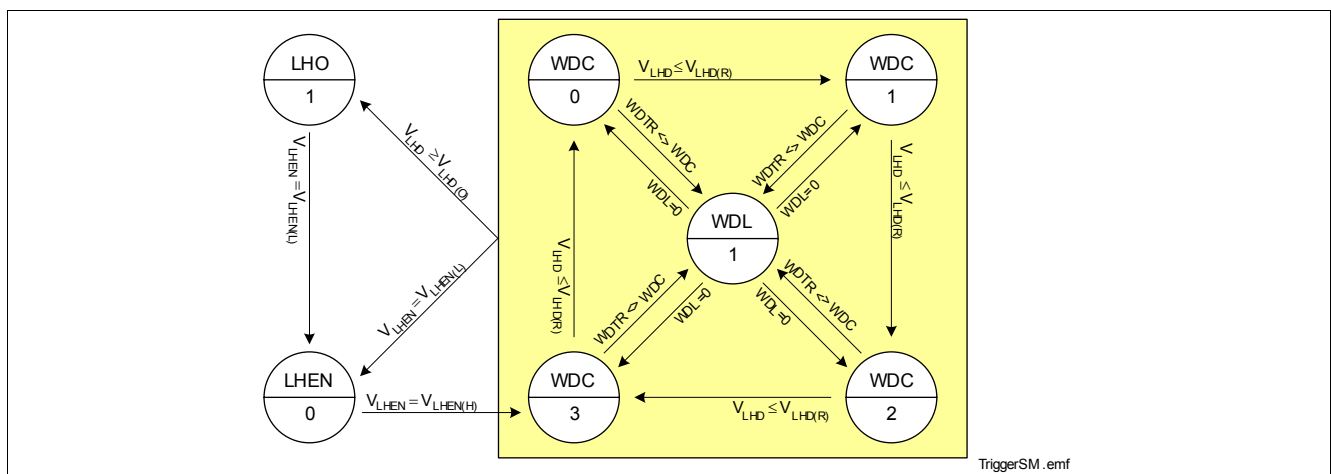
LHO
1

$V_{LHEN} = V_{LHEN(L)}$

$V_{LHD} \geq V_{LHD(O)}$

$V_{LHEN} = V_{LHEN(L)}$

LHEN
0

$V_{LHEN} = V_{LHEN(H)}$

WDC
0

$V_{LHD} \leq V_{LHD(R)}$

WDC
1

WDTR <> WDC

WDL=0

WDTR <> WDC

WDL=0

WDL
1

$V_{LHD} \leq V_{LHD(R)}$

$V_{LHD} \leq V_{LHD(R)}$

WDTR <> WDC

WDL=0

WDL=0

WDTR <> WDC

WDC
3

$V_{LHD} \leq V_{LHD(R)}$

WDC
2

TriggerSM .emf